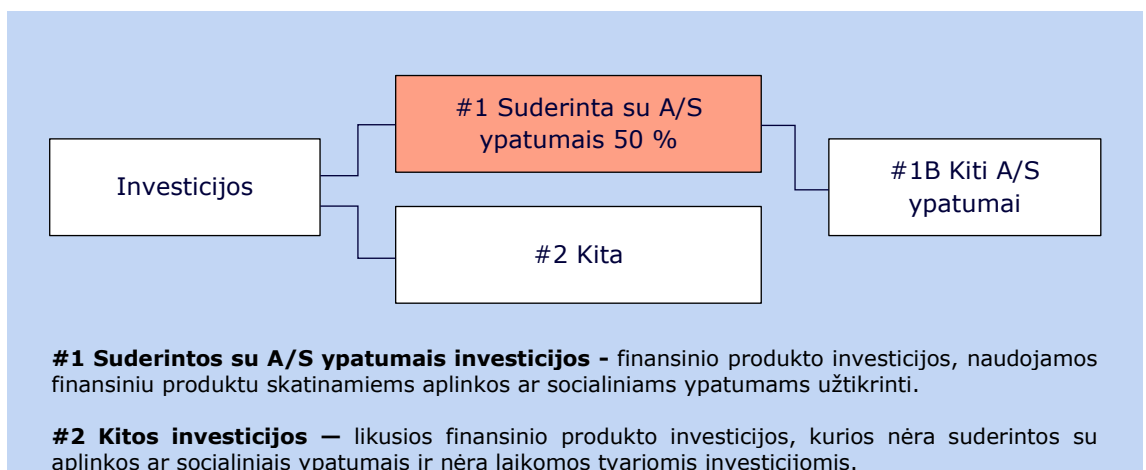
Investicijos

#1 Suderinta su A/S ypatumais 50 %

#1B Kiti A/S ypatumai

#2 Kita

**#1 Suderintos su A/S ypatumais investicijos -** finansinio produkto investicijos, naudojamos finansiniu produktu skatinamiems aplinkos ar socialiniams ypatumams užtikrinti.

**#2 Kitos investicijos —** likusios finansinio produkto investicijos, kurios nėra suderintos su aplinkos ar socialiniais ypatumais ir nėra laikomos tvariomis investicijomis.